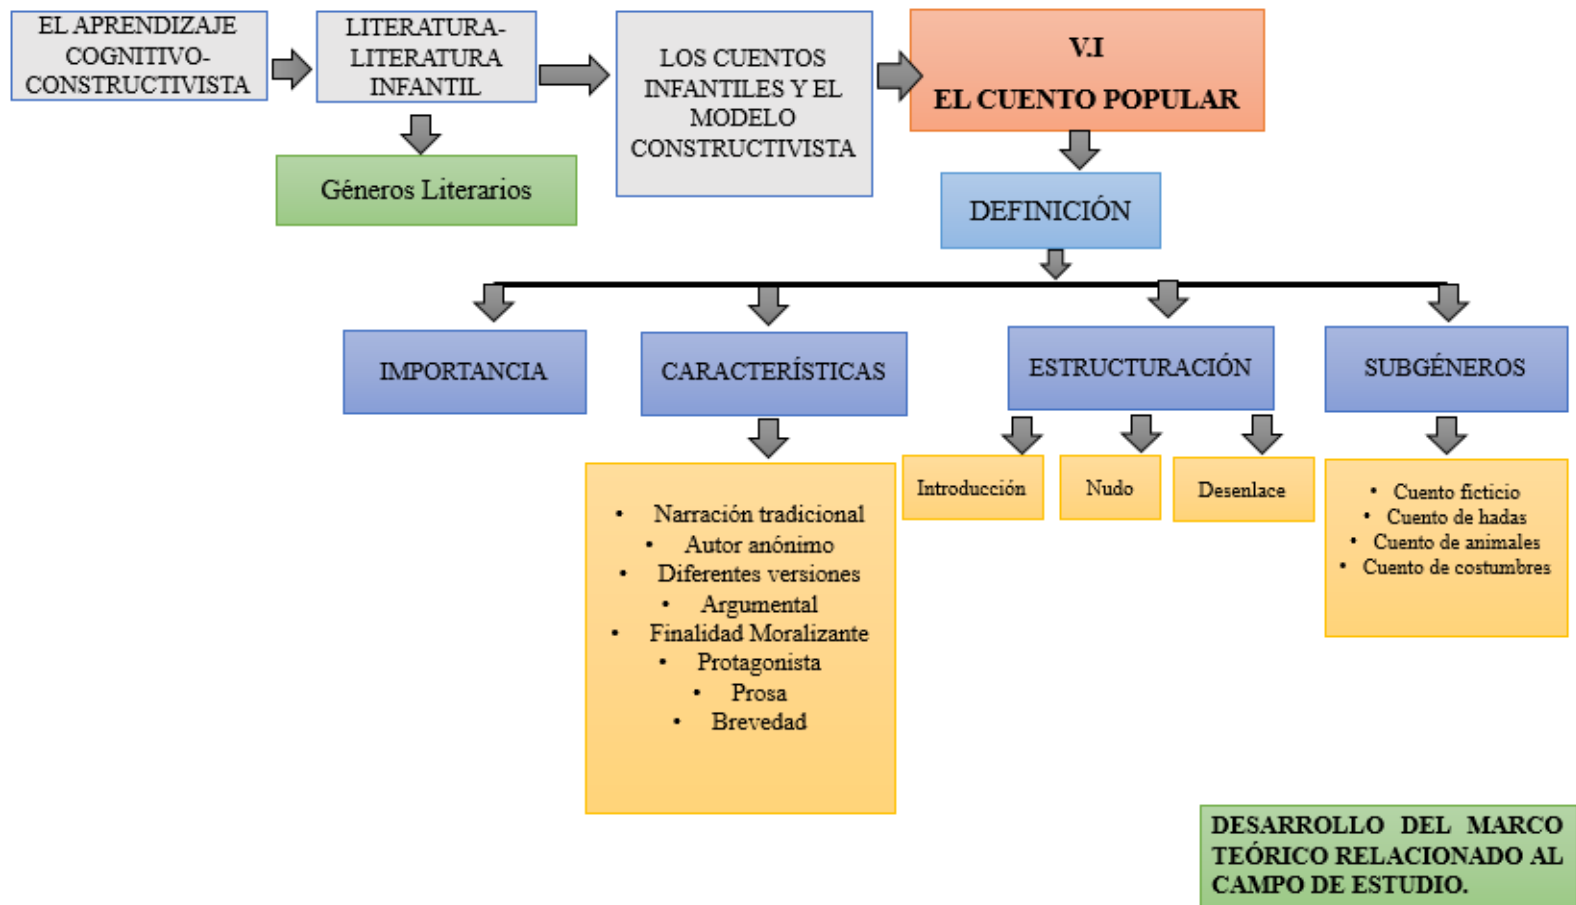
EL APRENDIZAJE COGNITIVO-CONSTRUCTIVISTA

LITERATURA-LITERATURA INFANTIL

Géneros Literarios

LOS CUENTOS INFANTILES Y EL MODELO CONSTRUCTIVISTA

V.I
EL CUENTO POPULAR

DEFINICIÓN

IMPORTANCIA

CARACTERÍSTICAS

- Narración tradicional
- Autor anónimo
- Diferentes versiones
- Argumental
- Finalidad Moralizante
- Protagonista
- Prosa
- Brevedad

ESTRUCTURACIÓN

Introducción

Nudo

Desenlace

SUBGÉNEROS

- Cuento ficticio
- Cuento de hadas
- Cuento de animales
- Cuento de costumbres

DESARROLLO DEL MARCO TEÓRICO RELACIONADO AL CAMPO DE ESTUDIO.